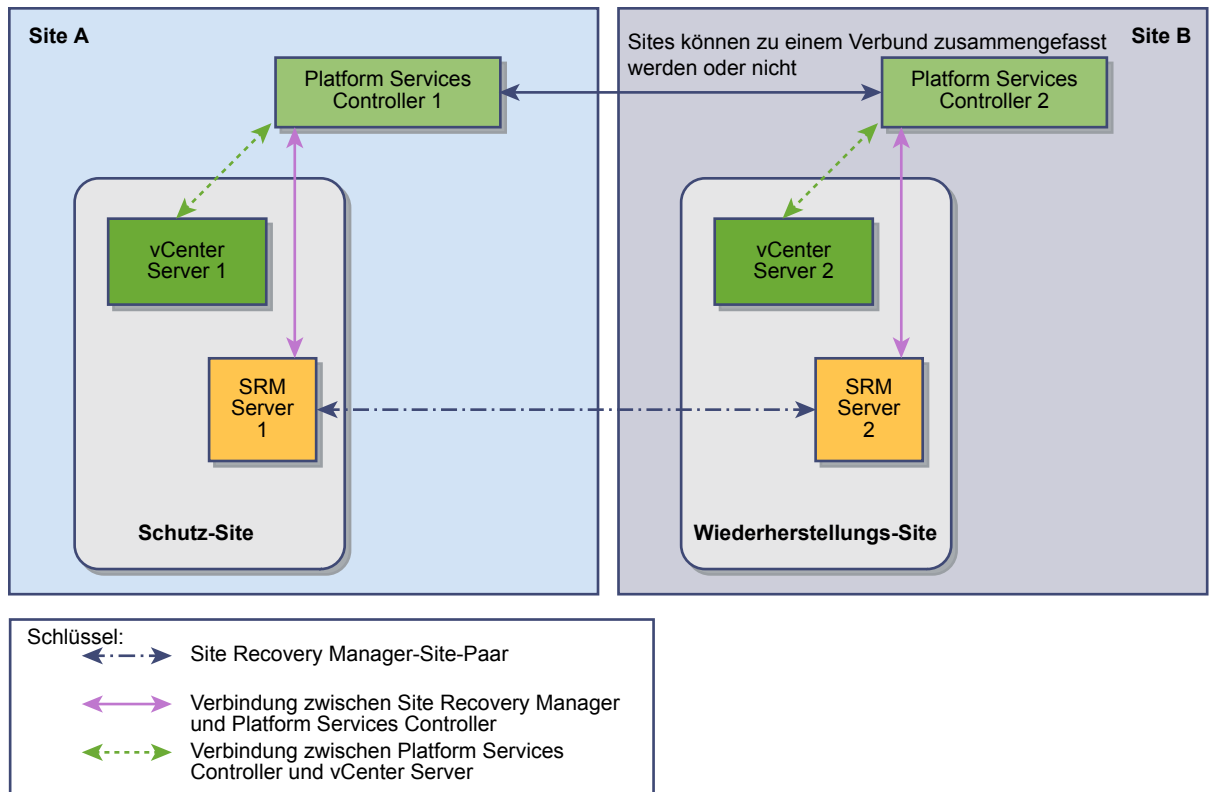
Site A

Platform Services Controller 1

vCenter Server 1

SRM Server 1

Schutz-Site

Site B

Sites können zu einem Verbund zusammengefasst werden oder nicht

Platform Services Controller 2

vCenter Server 2

SRM Server 2

Wiederherstellungs-Site

Schlüssel:
Site Recovery Manager-Site-Paar
Verbindung zwischen Site Recovery Manager und Platform Services Controller
Verbindung zwischen Platform Services Controller und vCenter Server